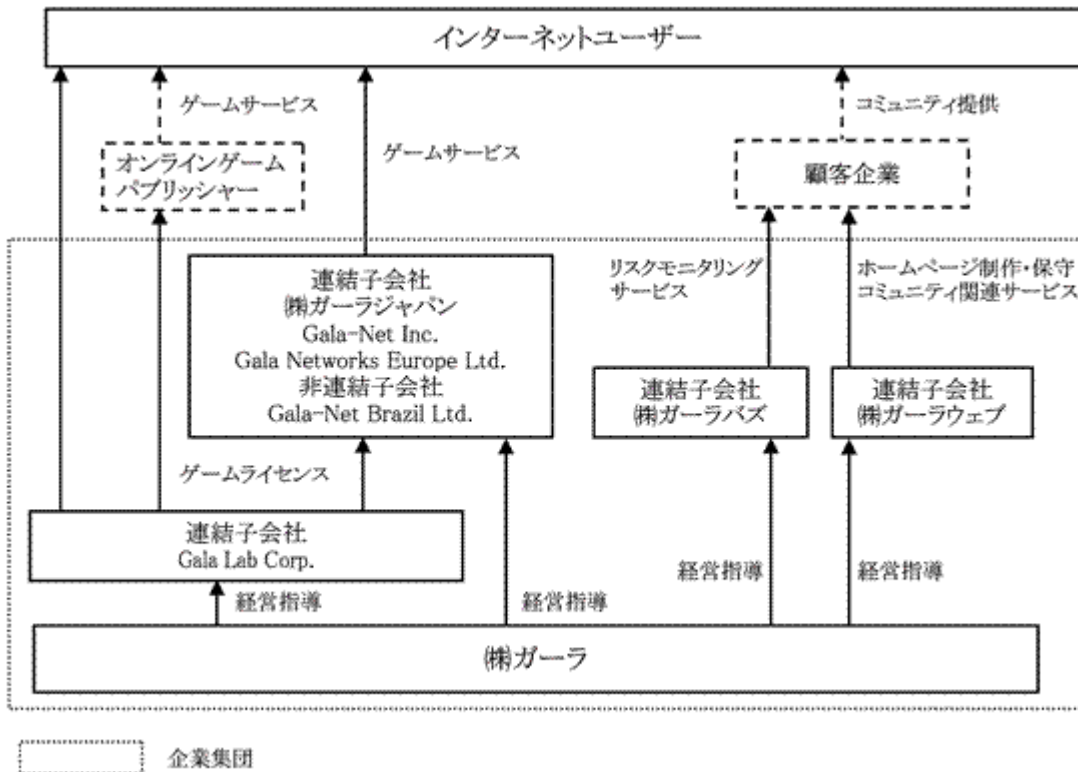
インターネットユーザー

ゲームサービス

オンラインゲーム パブリッシャー

ゲームサービス

コミュニティ提供

顧客企業

連結子会社
㈱ガーラジャパン
Gala-Net Inc.
Gala Networks Europe Ltd.
非連結子会社
Gala-Net Brazil Ltd.

リスクモニタリング サービス

ホームページ制作･保守 コミュニティ関連サービス

連結子会社 ㈱ガーラバズ

連結子会社 ㈱ガーラウェブ

ゲームライセンス

連結子会社 Gala Lab Corp.

経営指導

経営指導

経営指導

経営指導

㈱ガーラ

企業集団